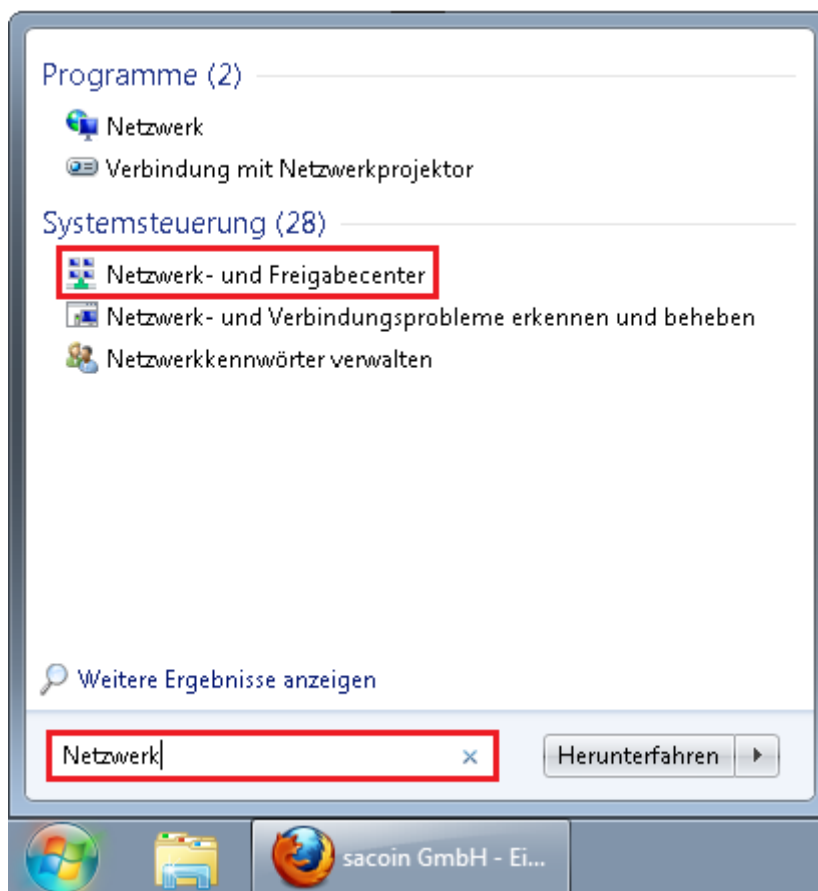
Programme (2)

Netzwerk

Verbindung mit Netzwerkprojektor

Systemsteuerung (28)

Netzwerk- und Freigabecenter

Netzwerk- und Verbindungsprobleme erkennen und beheben

Netzwerkkennwörter verwalten

Weitere Ergebnisse anzeigen

Netzwerk

×

Herunterfahren

sacoin GmbH - Ei...